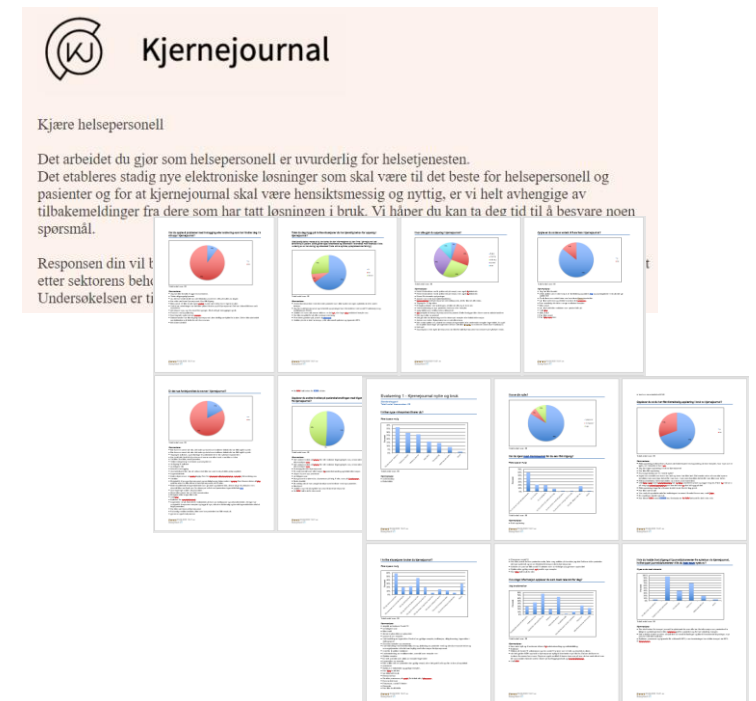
Kjernejournal

Kjære helsepersonell

Det arbeidet du gjør som helsepersonell er uvurderlig for helsetjenesten.
Det etableres stadig nye elektroniske løsninger som skal være til det beste for helsepersonell og pasienter og for at kjernejournal skal være hensiktsmessig og nyttig, er vi helt avhengige av tilbakemeldinger fra dere som har tatt løsningen i bruk. Vi håper du kan ta deg tid til å besvare noen spørsmål.

Responsen din vil b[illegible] etter sektorens beho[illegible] Undersøkelsen er ti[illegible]

Evaluering 1 - Kjernejournal nytte og bruk